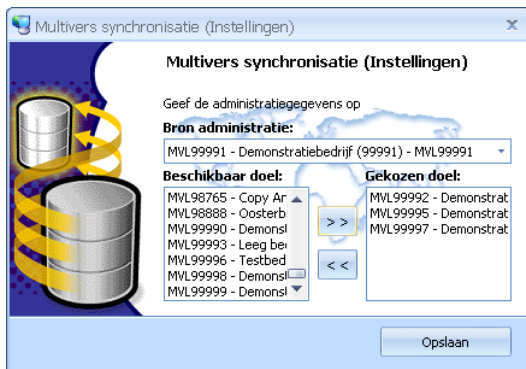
Multivers synchronisatie (Instellingen)

X

Multivers synchronisatie (Instellingen)

Geef de administratiegegevens op

Bron administratie:

MVL99991 - Demonstratiebedrijf (99991) - MVL99991

Beschikbaar doel:

MVL98765 - Copy Ar
MVL98888 - Oosterb
MVL99990 - Demonst
MVL99993 - Leeg be
MVL99996 - Testbed
MVL99998 - Demonst
MVL99999 - Demonst

>>

<<

Gekozen doel:

MVL99992 - Demonstrat
MVL99995 - Demonstrat
MVL99997 - Demonstrat

Opslaan